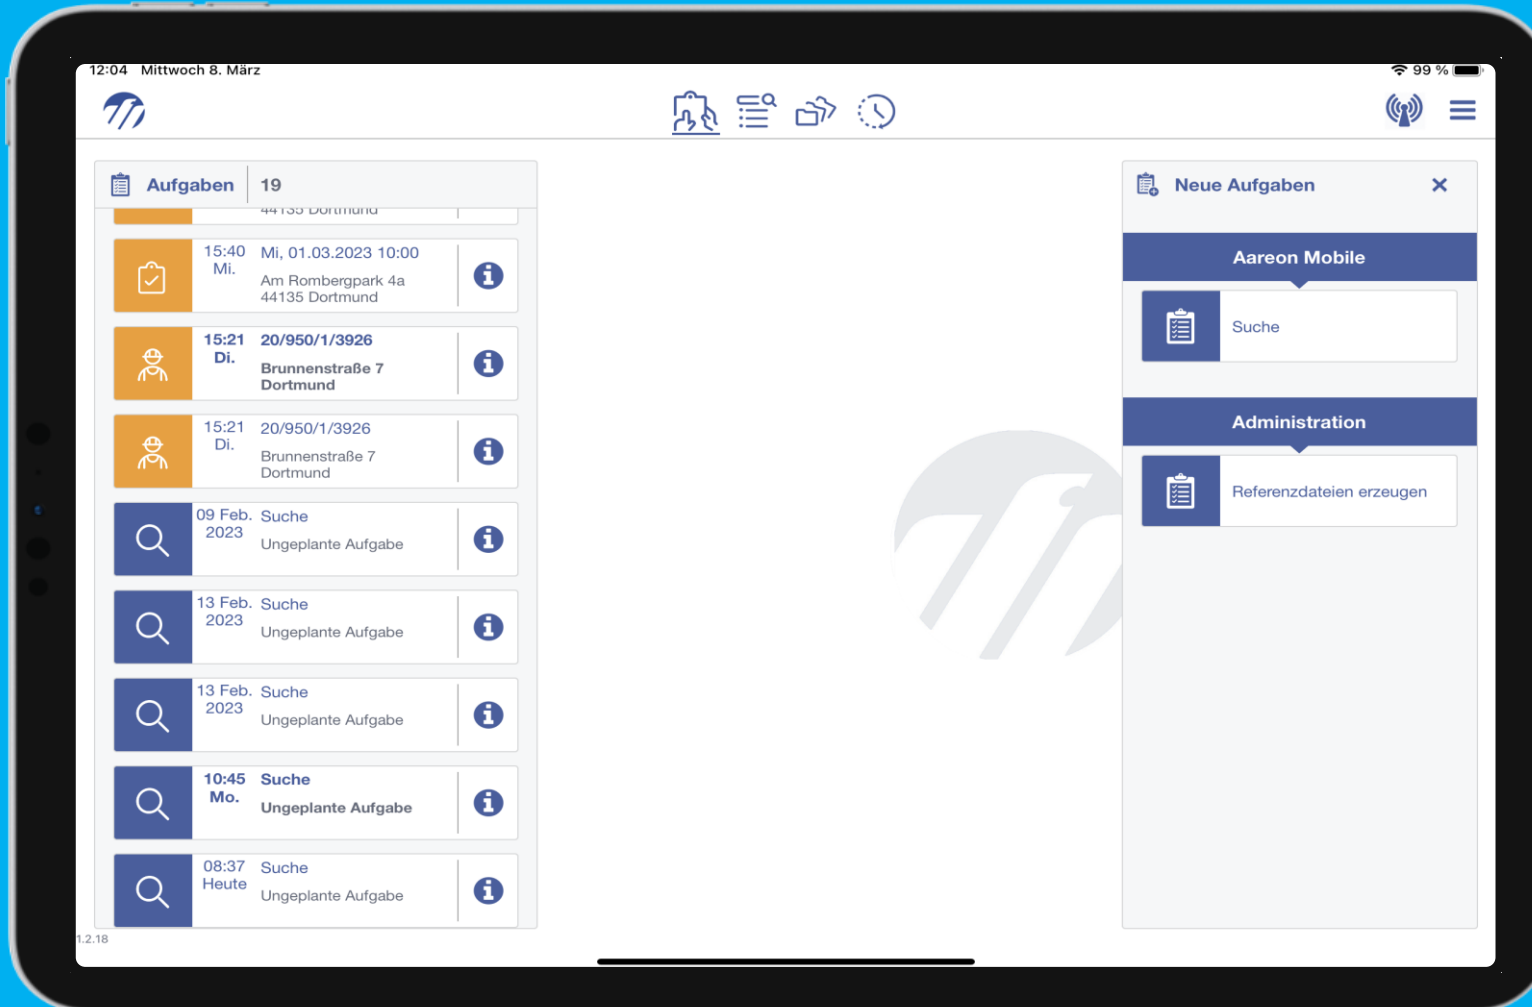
12:04 Mittwoch 8. März

99 %

Aufgaben 19

44135 Dortmund

15:40 Mi. Mi, 01.03.2023 10:00
Am Rombergpark 4a
44135 Dortmund

15:21 Di. 20/950/1/3926
Brunnenstraße 7
Dortmund

15:21 Di. 20/950/1/3926
Brunnenstraße 7
Dortmund

09 Feb. 2023 Suche
Ungeplante Aufgabe

13 Feb. 2023 Suche
Ungeplante Aufgabe

13 Feb. 2023 Suche
Ungeplante Aufgabe

10:45 Mo. Suche
Ungeplante Aufgabe

08:37 Heute Suche
Ungeplante Aufgabe

Neue Aufgaben ✕

Aareon Mobile

Suche

Administration

Referenzdateien erzeugen

1.2.18